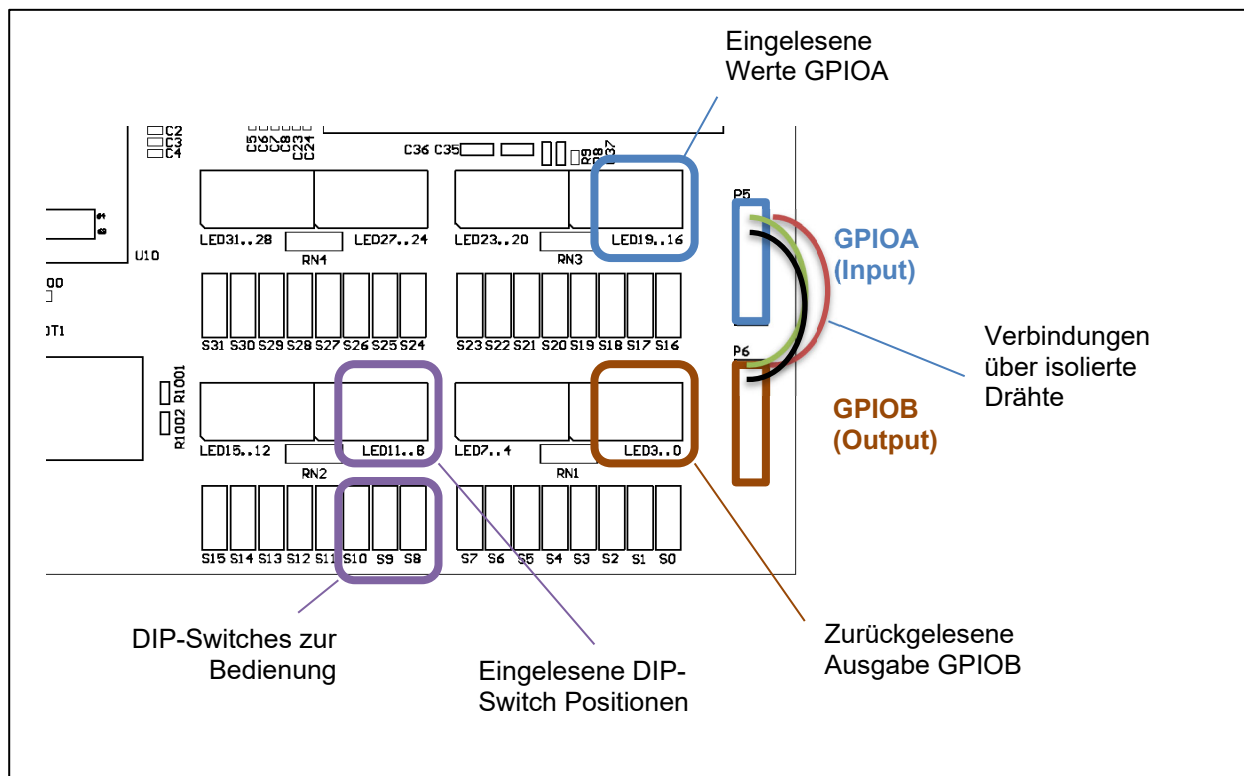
Eingelesene Werte GPIOA

C2
C3
C4

C5 C6 C7 C8 C23 C24

C36 C35

R9 R8 C37

P5

GPIOA (Input)

LED31..28

LED27..24

LED23..20

LED19..16

U10

RN4

RN3

00

DT1

S31 S30 S29 S28 S27 S26 S25 S24

S23 S22 S21 S20 S19 S18 S17 S16

Verbindungen über isolierte Drähte

P6

R1001

R1002

GPIOB (Output)

LED15..12

LED11..8

LED7..4

LED3..0

RN2

RN1

S15 S14 S13 S12 S11 S10 S9 S8

S7 S6 S5 S4 S3 S2 S1 S0

DIP-Switches zur Bedienung

Eingelesene DIP-Switch Positionen

Zurückgelesene Ausgabe GPIOB